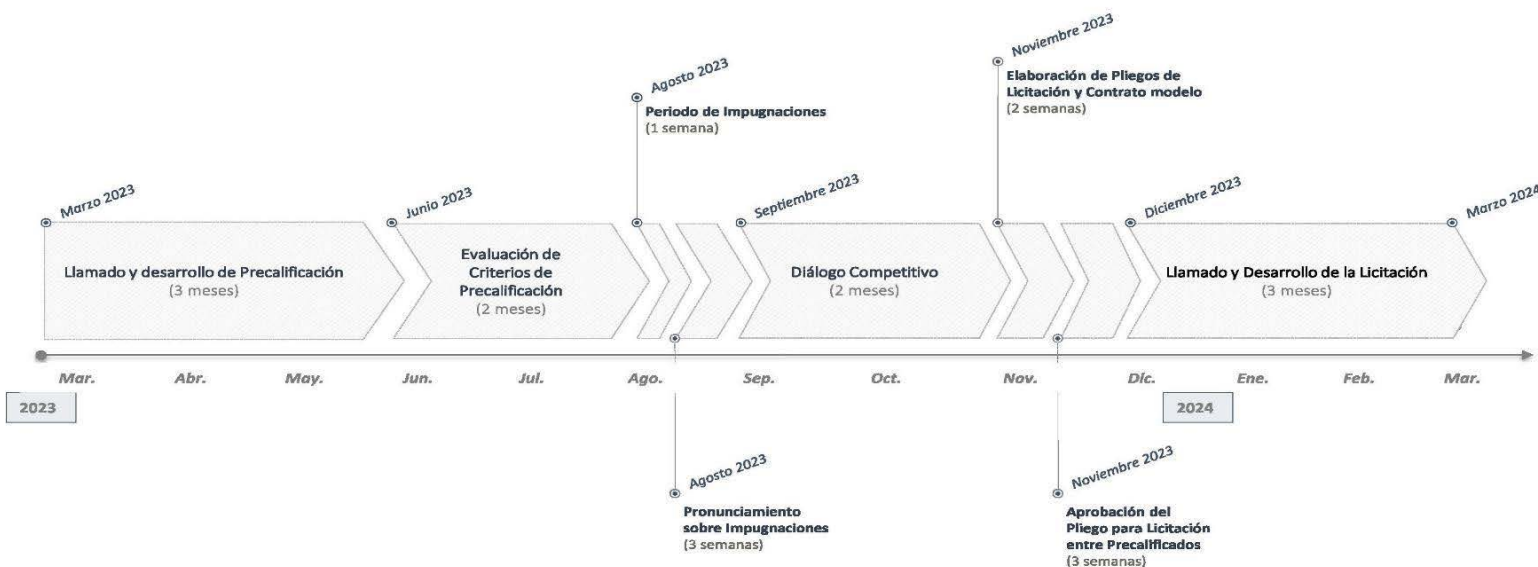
Noviembre 2023

Elaboración de Pliegos de Licitación y Contrato modelo
(2 semanas)

Agosto 2023

Periodo de Impugnaciones
(1 semana)

Marzo 2023

Junio 2023

Septiembre 2023

Diciembre 2023

Marzo 2024

Llamado y desarrollo de Precalificación
(3 meses)

Evaluación de Criterios de Precalificación
(2 meses)

Diálogo Competitivo
(2 meses)

Llamado y Desarrollo de la Licitación
(3 meses)

Mar. Abr. May. Jun. Jul. Ago. Sep. Oct. Nov. Dic. Ene. Feb. Mar.

2023

2024

Agosto 2023

Pronunciamiento sobre Impugnaciones
(3 semanas)

Noviembre 2023

Aprobación del Pliego para Licitación entre Precalificados
(3 semanas)